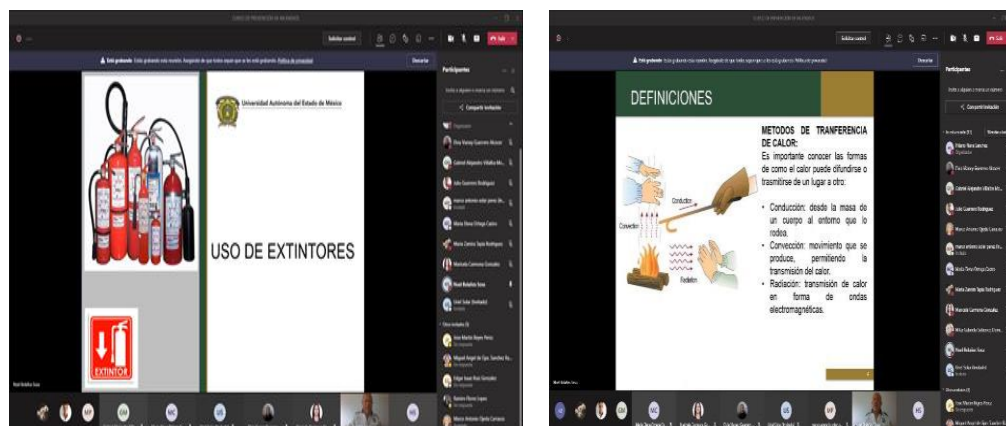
CURSO DE PREVENCIÓN DE INCENDIOS

Solicitar control

Salir

Está grabando: Estás grabando esta reunión. Asegúrate de que todos sepan que se está grabando. Política de privacidad

Descartar

Participantes

Invitar a alguien o marcar un número

Compartir invitación

Organizador

Universidad Autónoma del Estado de México

USO DE EXTINTORES

EXTINTOR

DEFINICIONES

METODOS DE TRANFERENCIA DE CALOR:

Es importante conocer las formas de como el calor puede difundirse o trasmitirse de un lugar a otro:

• Conducción: desde la masa de un cuerpo al entorno que lo rodea.

• Convección: movimiento que se produce, permitiendo la transmisión del calor.

• Radiación: transmisión de calor en forma de ondas electromagnéticas.

Conduction

Convection

Radiation